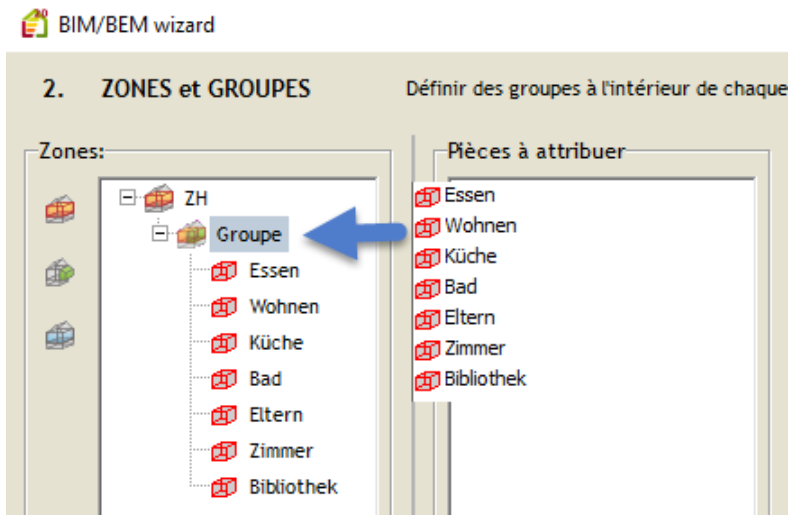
BIM/BEM wizard

2. ZONES et GROUPES

Définir des groupes à l'intérieur de chaque

Zones:

ZH
Groupe
Essen
Wohnen
Küche
Bad
Eltern
Zimmer
Bibliothek

Pièces à attribuer

Essen
Wohnen
Küche
Bad
Eltern
Zimmer
Bibliothek